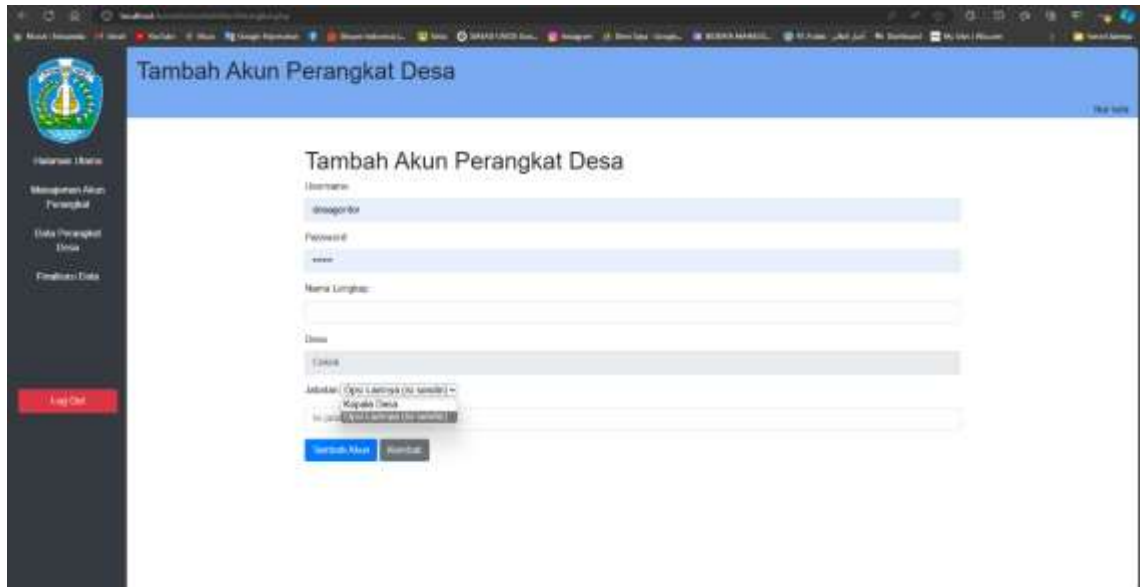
Tambah Akun Perangkat Desa

Halaman Utama

Manajemen Akun Perangkat

Data Perangkat Desa

Finalisasi Data

Log Out

Tambah Akun Perangkat Desa

Username

desagordor

Password

•••••

Nama Lengkap

Desa

Cokok

Jabatan Opsi Lainnya (isi sendiri)

Kepala Desa

Opsi Lainnya (isi sendiri)

Isi jab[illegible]

Tambah Akun Kembali